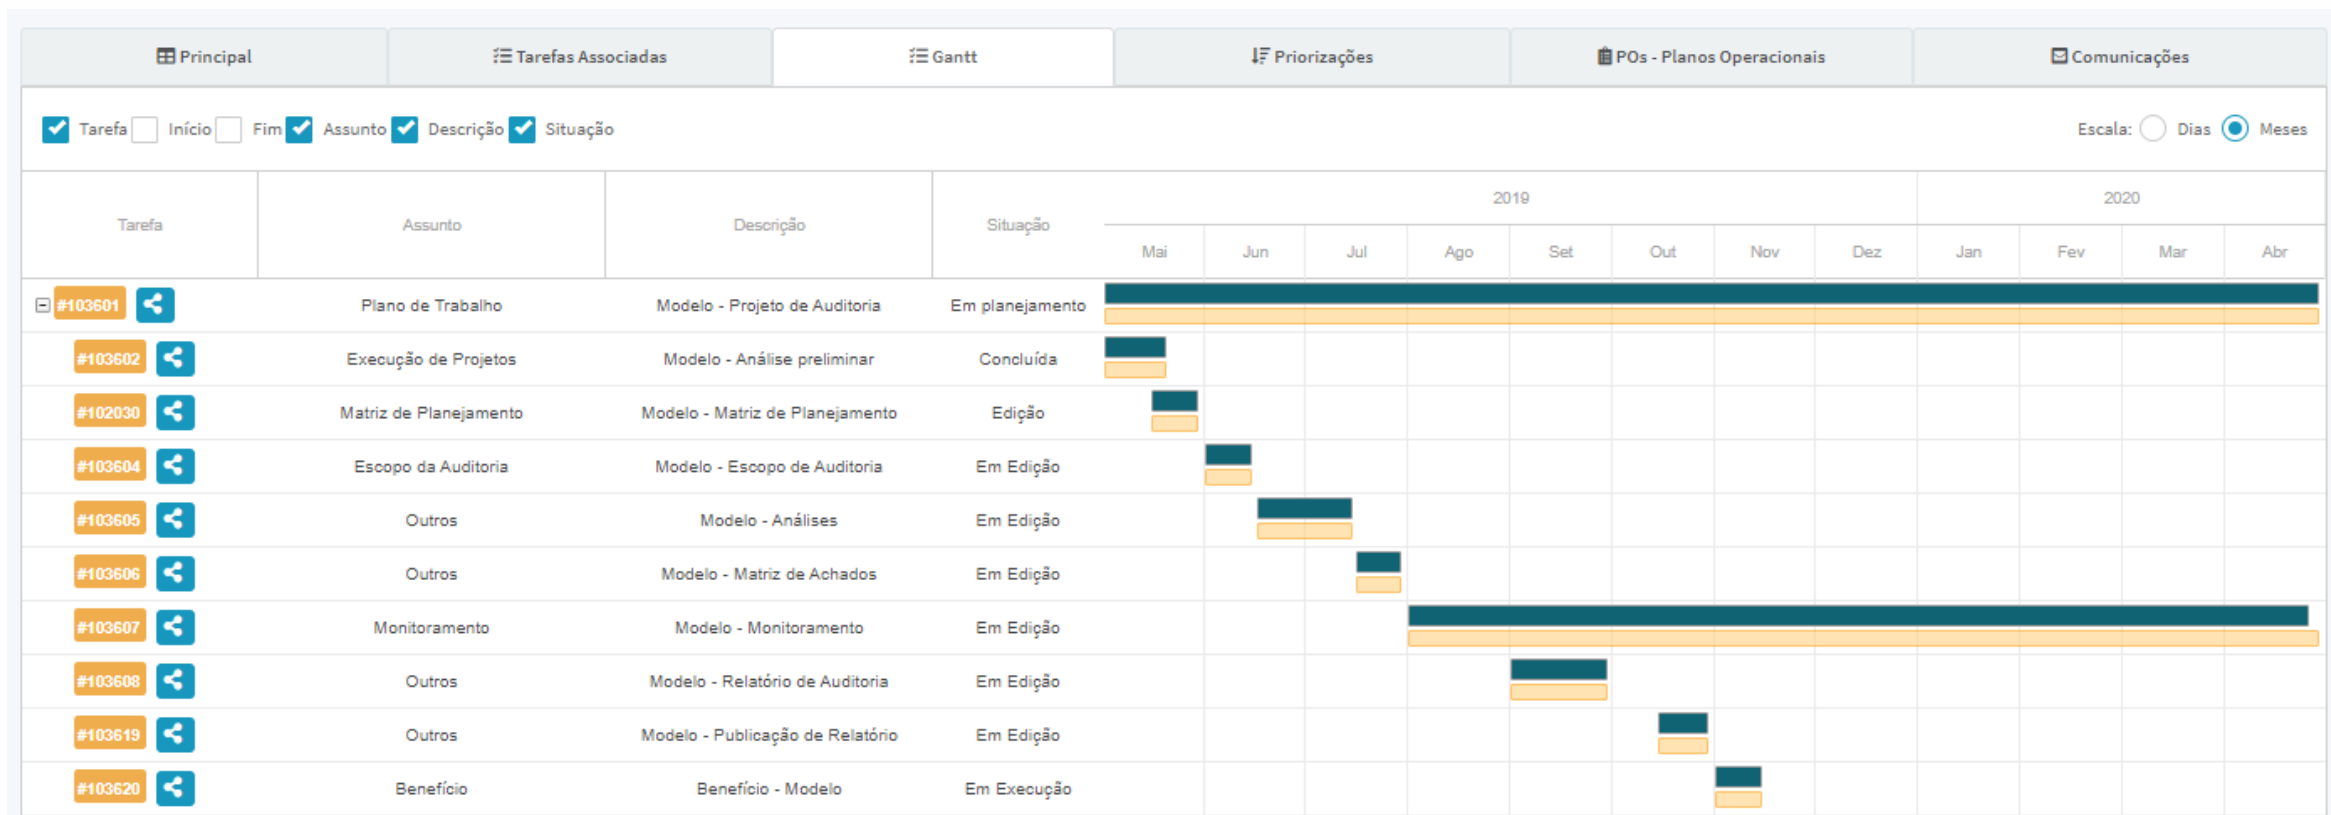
Principal | Tarefas Associadas | Gantt | Priorizações | POs - Planos Operacionais | Comunicações

Tarefa Início Fim Assunto Descrição Situação

Escala: Dias Meses

| Tarefa | Assunto | Descrição | Situação | 2019 Mai | Jun | Jul | Ago | Set | Out | Nov | Dez | 2020 Jan | Fev | Mar | Abr |
|---|---|---|---|---|---|---|---|---|---|---|---|---|---|---|---|
| #103601 | Plano de Trabalho | Modelo - Projeto de Auditoria | Em planejamento | | | | | | | | | | | | |
| #103602 | Execução de Projetos | Modelo - Análise preliminar | Concluída | | | | | | | | | | | | |
| #102030 | Matriz de Planejamento | Modelo - Matriz de Planejamento | Edição | | | | | | | | | | | | |
| #103604 | Escopo da Auditoria | Modelo - Escopo de Auditoria | Em Edição | | | | | | | | | | | | |
| #103605 | Outros | Modelo - Análises | Em Edição | | | | | | | | | | | | |
| #103606 | Outros | Modelo - Matriz de Achados | Em Edição | | | | | | | | | | | | |
| #103607 | Monitoramento | Modelo - Monitoramento | Em Edição | | | | | | | | | | | | |
| #103608 | Outros | Modelo - Relatório de Auditoria | Em Edição | | | | | | | | | | | | |
| #103619 | Outros | Modelo - Publicação de Relatório | Em Edição | | | | | | | | | | | | |
| #103620 | Benefício | Benefício - Modelo | Em Execução | | | | | | | | | | | | |